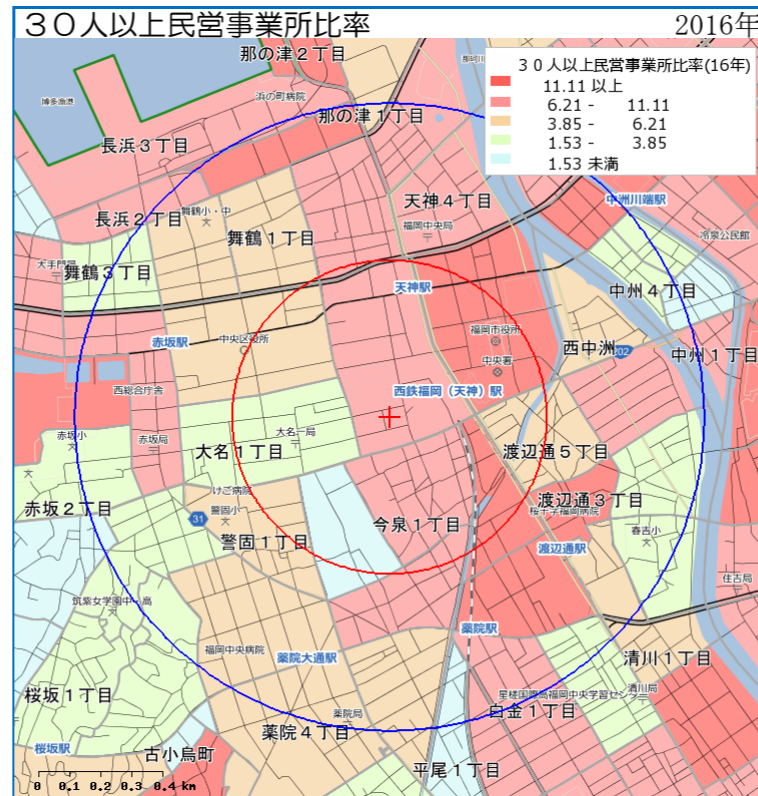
３０人以上民営事業所比率

2016年

３０人以上民営事業所比率(16年)

| | |
|---|---|
| 11.11 以上 | |
| 6.21 - | 11.11 |
| 3.85 - | 6.21 |
| 1.53 - | 3.85 |
| 1.53 未満 | |

那の津２丁目

博多漁港

浜の町病院

那の津１丁目

長浜３丁目

天神４丁目

中洲川端駅

長浜２丁目

舞鶴小・中

福岡中央局

舞鶴１丁目

冷泉公民館

大手門

舞鶴３丁目

天神駅

中洲４丁目

福岡市役所

中央区役所

赤坂駅

中央署

西中洲

202

中洲１丁目

西総合庁舎

西鉄福岡（天神）駅

赤坂小

大名一局

赤坂局

大名１丁目

渡辺通５丁目

けご病院

警固小

31

渡辺通３丁目

桜十字福岡病院

春吉小

赤坂２丁目

今泉１丁目

警固１丁目

渡辺通駅

住吉局

筑紫女学園中・高

薬院駅

福岡中央病院

薬院大通駅

清川１丁目

清川局

桜坂１丁目

星槎国際高福岡中央学習センター

白金１丁目

薬院局

薬院４丁目

桜坂駅

古小烏町

平尾１丁目

0　0.1　0.2　0.3　0.4 km